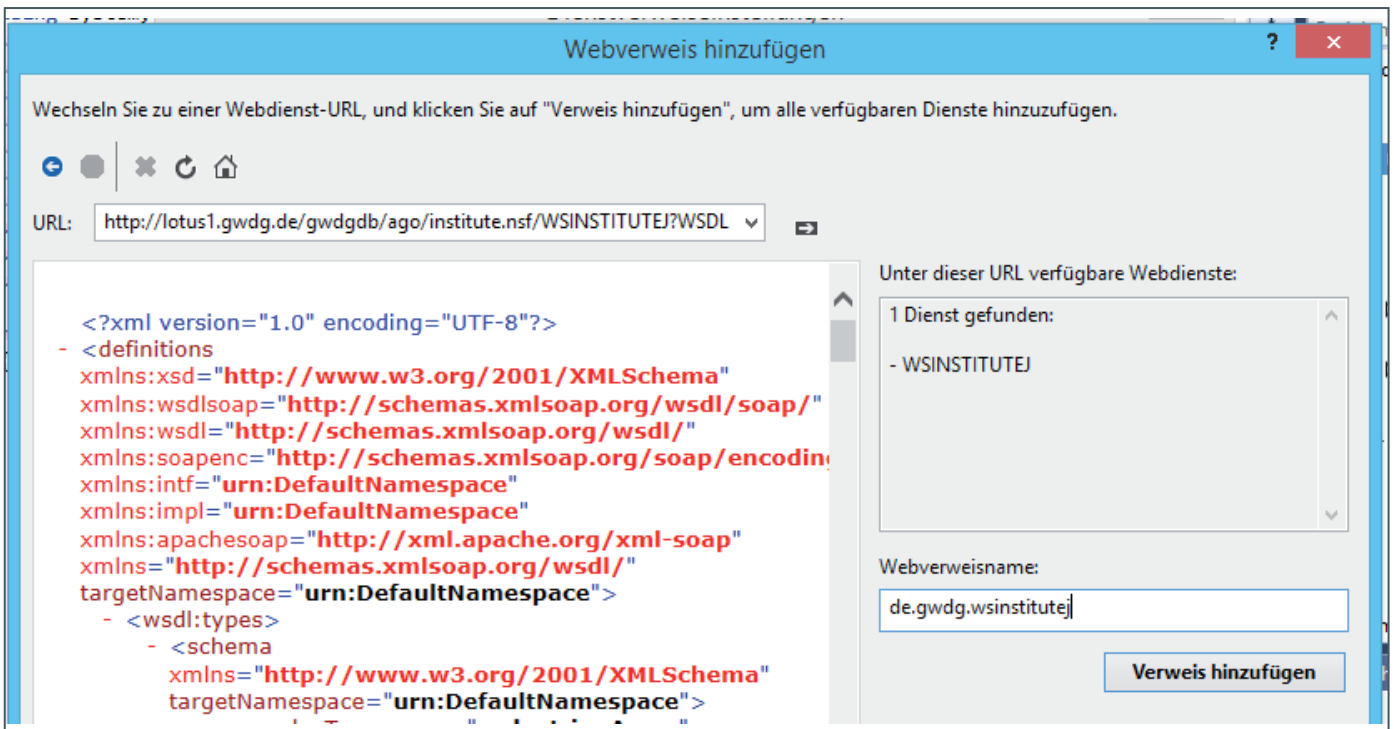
Webverweis hinzufügen

?

Wechseln Sie zu einer Webdienst-URL, und klicken Sie auf "Verweis hinzufügen", um alle verfügbaren Dienste hinzuzufügen.

URL: http://lotus1.gwdg.de/gwdgdb/ago/institute.nsf/WSINSTITUTEJ?WSDL

<?xml version="1.0" encoding="UTF-8"?>
- <definitions
xmlns:xsd="http://www.w3.org/2001/XMLSchema"
xmlns:wsdlsoap="http://schemas.xmlsoap.org/wsdl/soap/"
xmlns:wsdl="http://schemas.xmlsoap.org/wsdl/"
xmlns:soapenc="http://schemas.xmlsoap.org/soap/encoding
xmlns:intf="urn:DefaultNamespace"
xmlns:impl="urn:DefaultNamespace"
xmlns:apachesoap="http://xml.apache.org/xml-soap"
xmlns="http://schemas.xmlsoap.org/wsdl/"
targetNamespace="urn:DefaultNamespace">
- <wsdl:types>
- <schema
xmlns="http://www.w3.org/2001/XMLSchema"
targetNamespace="urn:DefaultNamespace">
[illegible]

Unter dieser URL verfügbare Webdienste:

1 Dienst gefunden:

- WSINSTITUTEJ

Webverweisname:

de.gwdg.wsinstitutej

Verweis hinzufügen